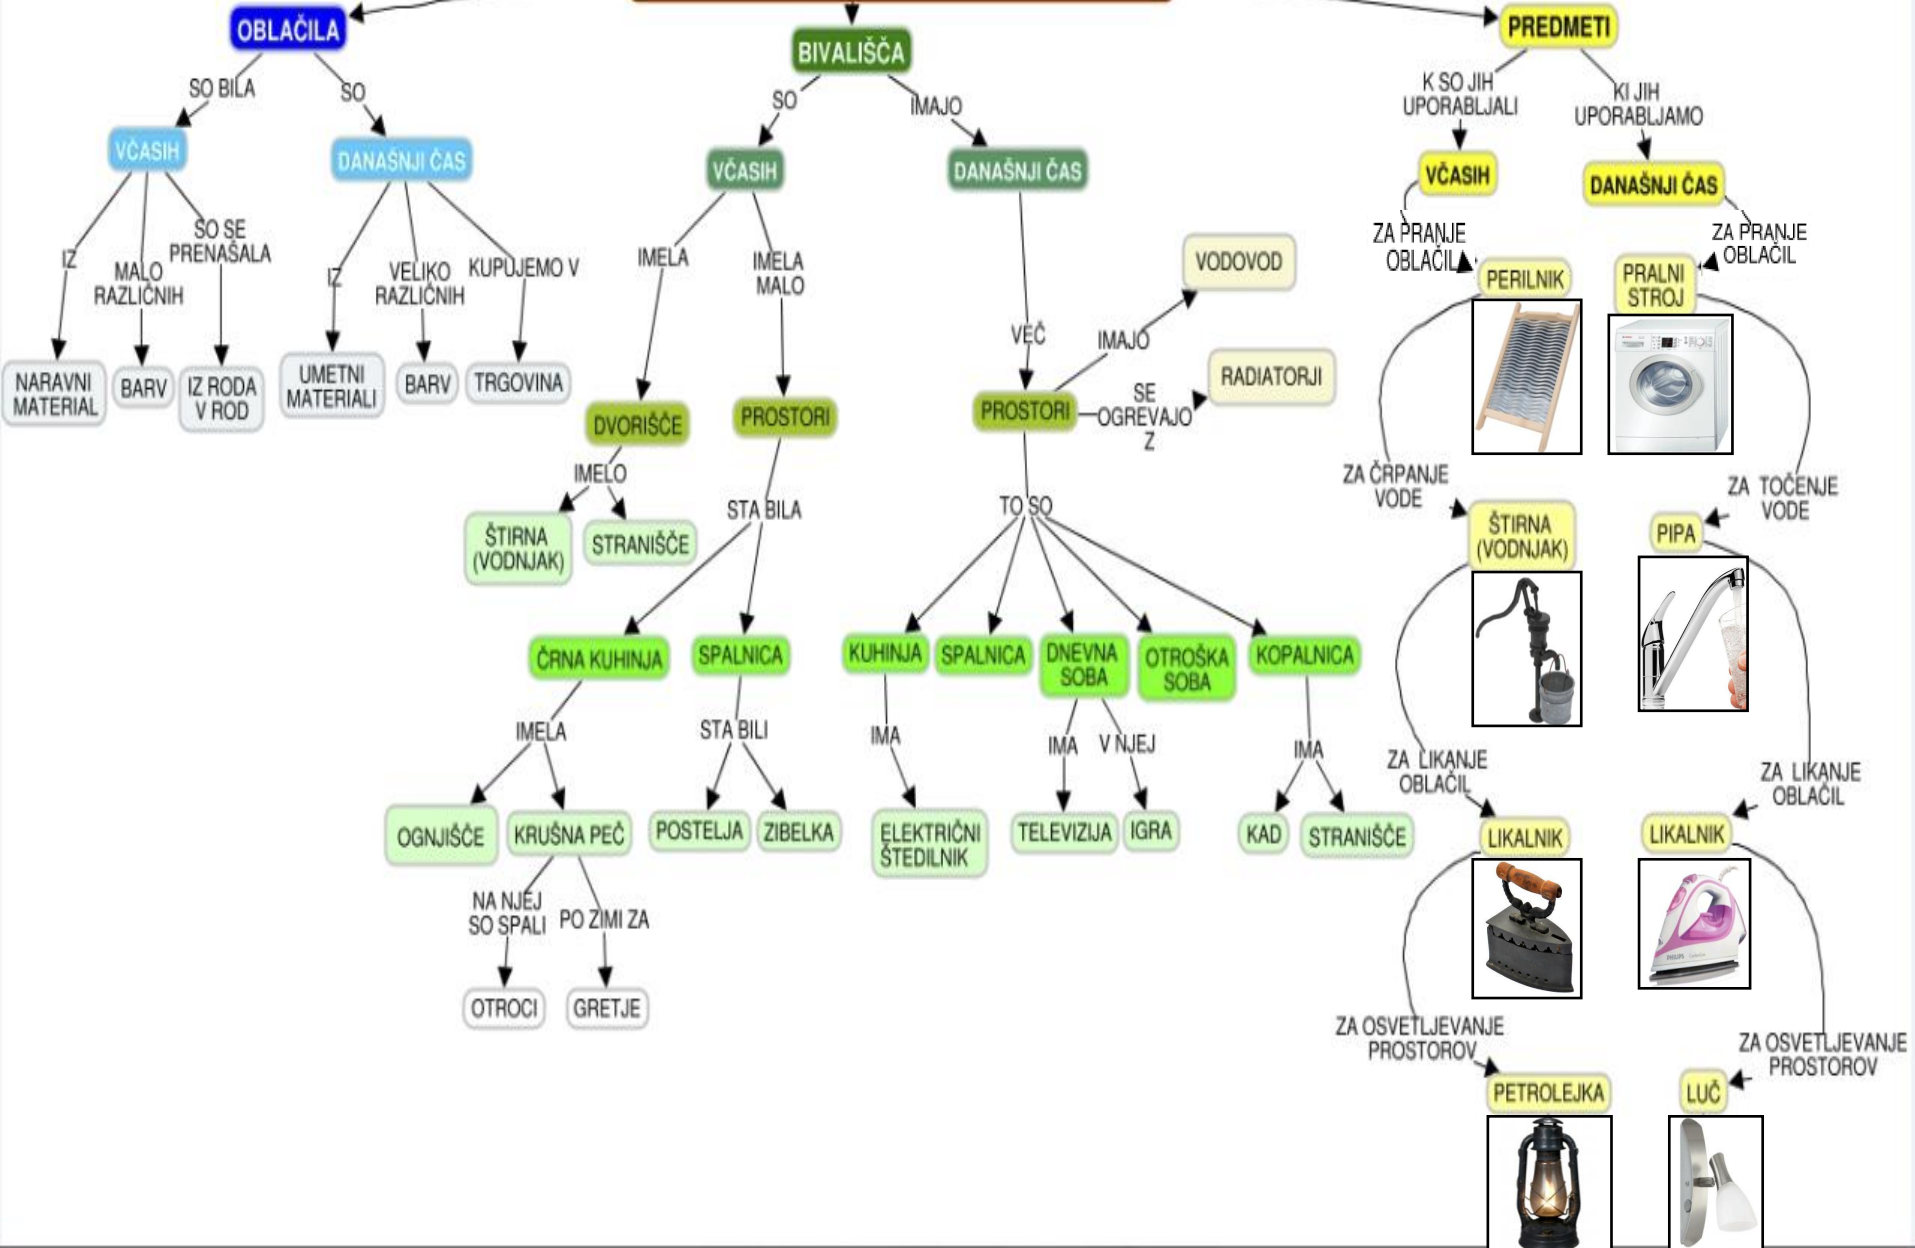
OBLAČILA

SO BILA

VČASIH

IZ

NARAVNI MATERIAL

MALO RAZLIČNIH

BARV

SO SE PRENAŠALA

IZ RODA V ROD

SO

DANAŠNJI ČAS

IZ

UMETNI MATERIALI

VELIKO RAZLIČNIH

BARV

KUPUJEMO V

TRGOVINA

BIVALIŠČA

SO

VČASIH

IMELA

DVORIŠČE

IMELO

ŠTIRNA (VODNJAK)

STRANIŠČE

IMELA MALO

PROSTORI

STA BILA

ČRNA KUHINJA

IMELA

OGNJIŠČE

KRUŠNA PEČ

NA NJEJ SO SPALI

OTROCI

PO ZIMI ZA

GRETJE

SPALNICA

STA BILI

POSTELJA

ZIBELKA

IMAJO

DANAŠNJI ČAS

VEČ

PROSTORI

IMAJO

VODOVOD

SE OGREVAJO Z

RADIATORJI

TO SO

KUHINJA

IMA

ELEKTRIČNI ŠTEDILNIK

SPALNICA

DNEVNA SOBA

IMA

TELEVIZIJA

V NJEJ

IGRA

OTROŠKA SOBA

KOPALNICA

IMA

KAD

STRANIŠČE

PREDMETI

K SO JIH UPORABLJALI

VČASIH

ZA PRANJE OBLAČIL

PERILNIK

ZA ČRPANJE VODE

ŠTIRNA (VODNJAK)

ZA LIKANJE OBLAČIL

LIKALNIK

ZA OSVETLJEVANJE PROSTOROV

PETROLEJKA

KI JIH UPORABLJAMO

DANAŠNJI ČAS

ZA PRANJE OBLAČIL

PRALNI STROJ

ZA TOČENJE VODE

PIPA

ZA LIKANJE OBLAČIL

LIKALNIK

ZA OSVETLJEVANJE PROSTOROV

LUČ